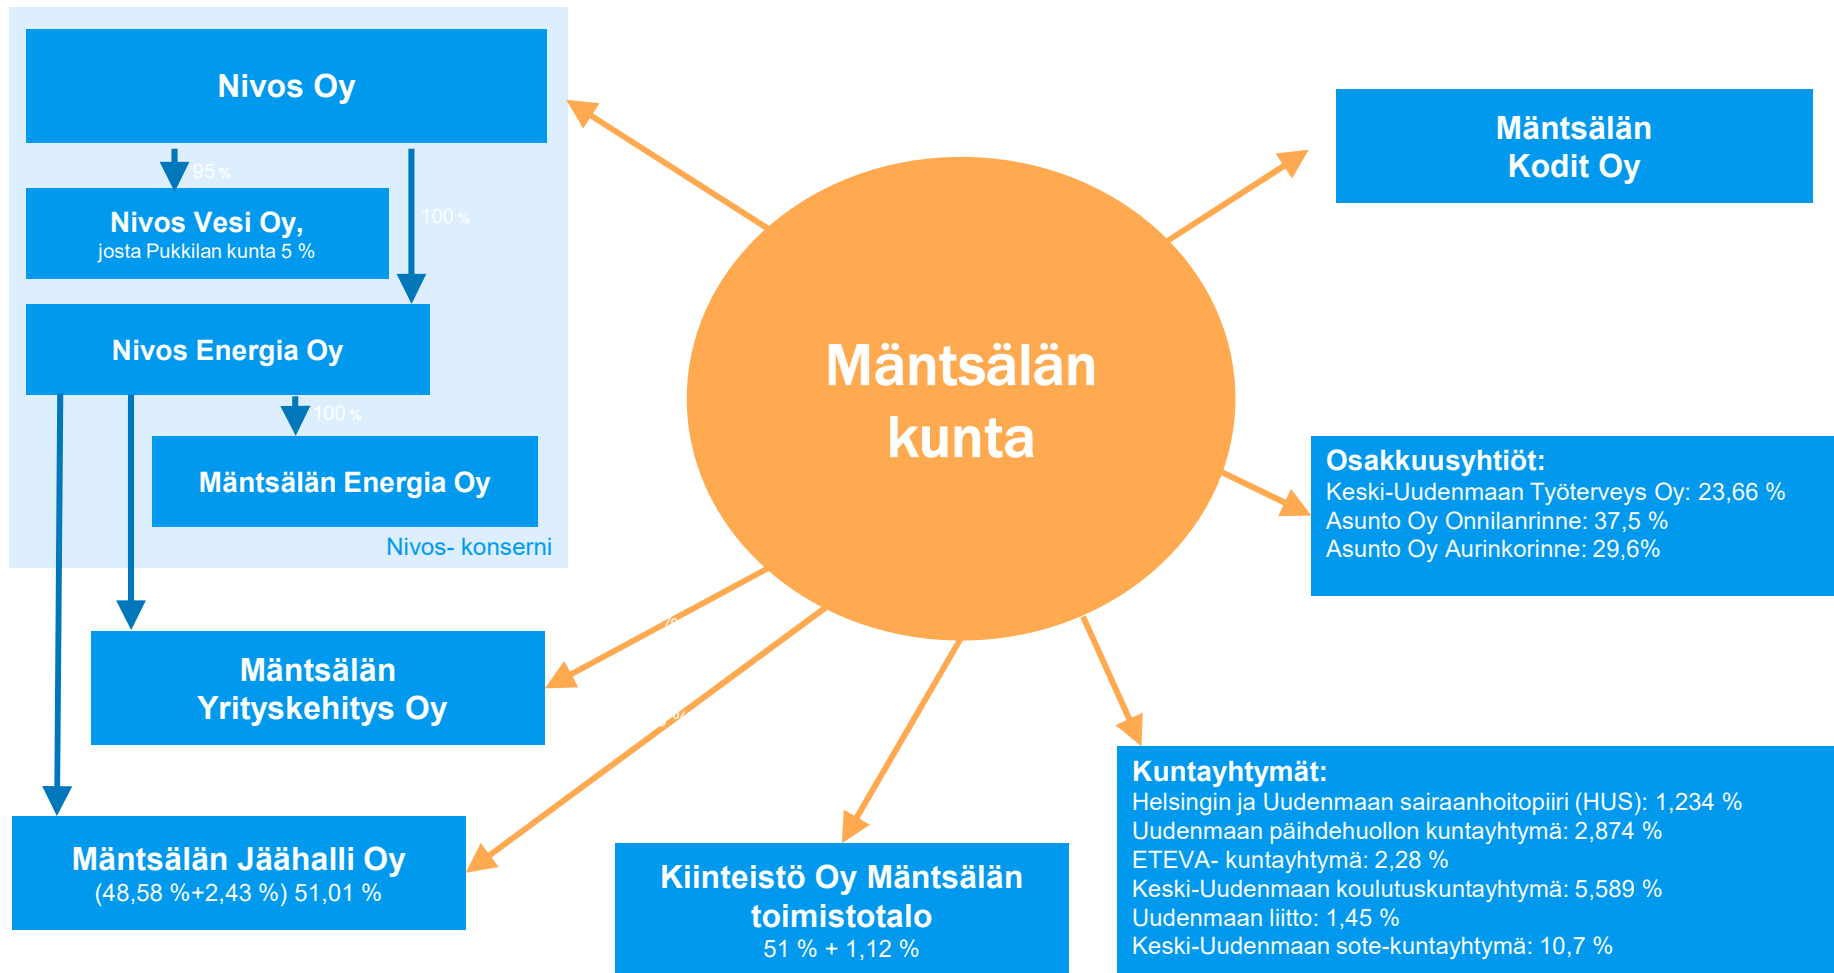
Nivos Oy

95 %

100 %

Nivos Vesi Oy,
josta Pukkilan kunta 5 %

Nivos Energia Oy

100 %

Mäntsälän Energia Oy

Nivos- konserni

Mäntsälän Kodit Oy

Mäntsälän kunta

Osakkuusyhtiöt:
Keski-Uudenmaan Työterveys Oy: 23,66 %
Asunto Oy Onnilanrinne: 37,5 %
Asunto Oy Aurinkorinne: 29,6%

Mäntsälän Yrityskehitys Oy

Mäntsälän Jäähalli Oy
(48,58 %+2,43 %) 51,01 %

Kiinteistö Oy Mäntsälän toimistotalo
51 % + 1,12 %

Kuntayhtymät:
Helsingin ja Uudenmaan sairaanhoitopiiri (HUS): 1,234 %
Uudenmaan päihdehuollon kuntayhtymä: 2,874 %
ETEVA- kuntayhtymä: 2,28 %
Keski-Uudenmaan koulutuskuntayhtymä: 5,589 %
Uudenmaan liitto: 1,45 %
Keski-Uudenmaan sote-kuntayhtymä: 10,7 %